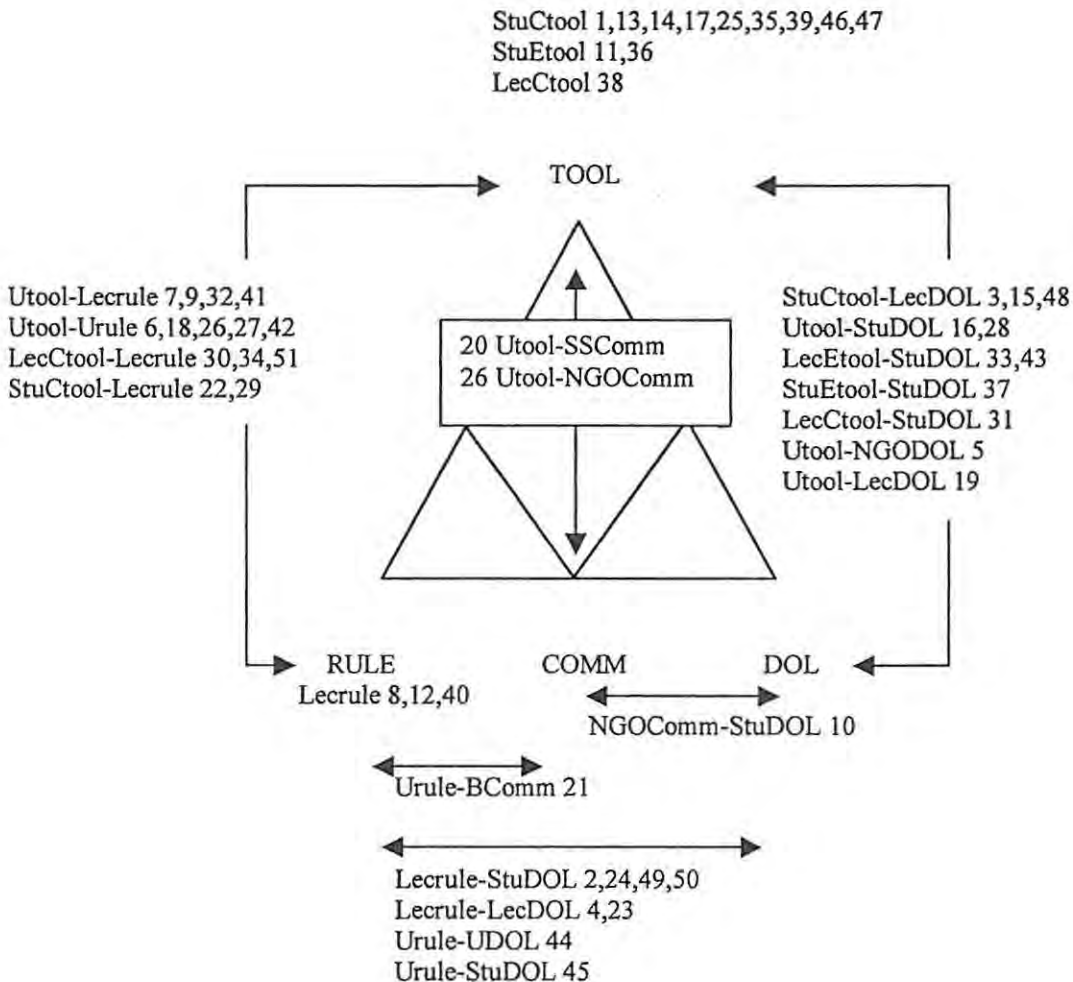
StuCtool 1,13,14,17,25,35,39,46,47
StuEtool 11,36
LecCtool 38

TOOL

Utool-Lecrule 7,9,32,41
Utool-Urule 6,18,26,27,42
LecCtool-Lecrule 30,34,51
StuCtool-Lecrule 22,29

20 Utool-SSComm
26 Utool-NGOComm

StuCtool-LecDOL 3,15,48
Utool-StuDOL 16,28
LecEtool-StuDOL 33,43
StuEtool-StuDOL 37
LecCtool-StuDOL 31
Utool-NGODOL 5
Utool-LecDOL 19

RULE
Lecrule 8,12,40

COMM

DOL

NGOComm-StuDOL 10

Urule-BComm 21

Lecrule-StuDOL 2,24,49,50
Lecrule-LecDOL 4,23
Urule-UDOL 44
Urule-StuDOL 45